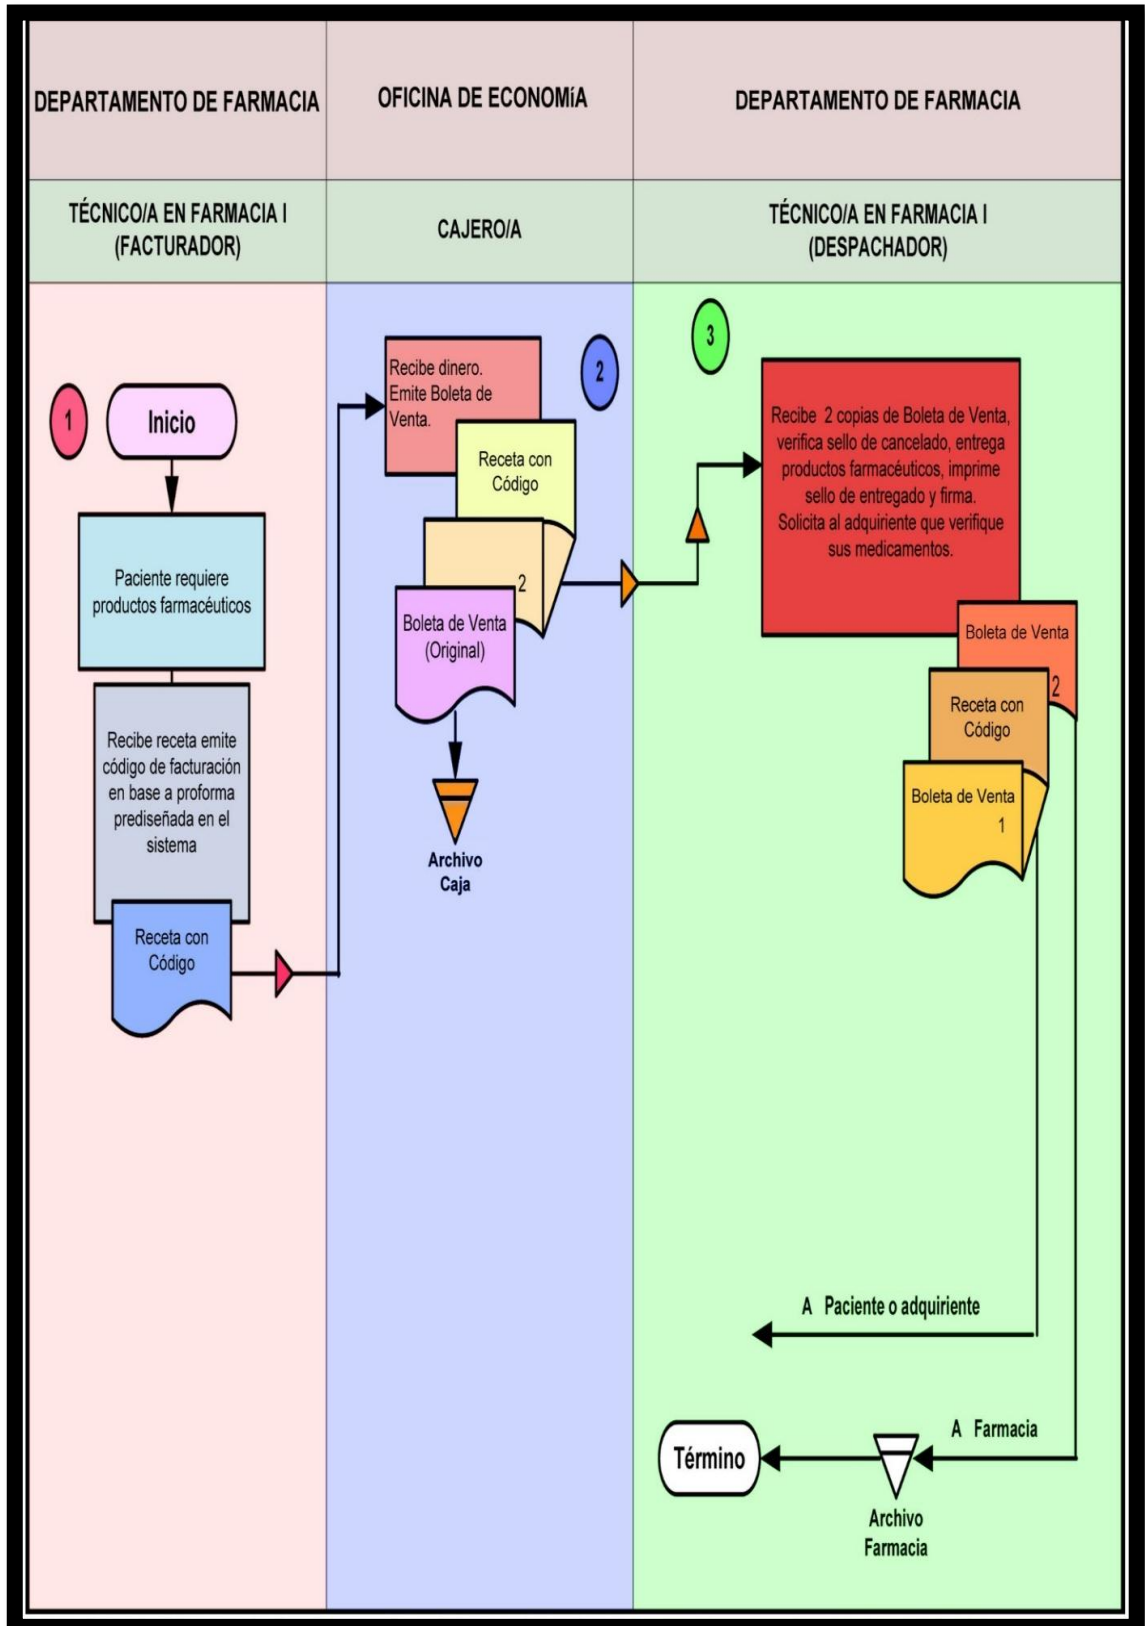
| DEPARTAMENTO DE FARMACIA | OFICINA DE ECONOMíA | DEPARTAMENTO DE FARMACIA |
|---|---|---|
| TÉCNICO/A EN FARMACIA I (FACTURADOR) | CAJERO/A | TÉCNICO/A EN FARMACIA I (DESPACHADOR) |

1

Inicio

Paciente requiere productos farmacéuticos

Recibe receta emite código de facturación en base a proforma prediseñada en el sistema

Receta con Código

2

Recibe dinero. Emite Boleta de Venta.

Receta con Código

2

Boleta de Venta (Original)

Archivo Caja

3

Recibe 2 copias de Boleta de Venta, verifica sello de cancelado, entrega productos farmacéuticos, imprime sello de entregado y firma. Solicita al adquiriente que verifique sus medicamentos.

Boleta de Venta

2

Receta con Código

Boleta de Venta

1

A Paciente o adquiriente

A Farmacia

Término

Archivo Farmacia